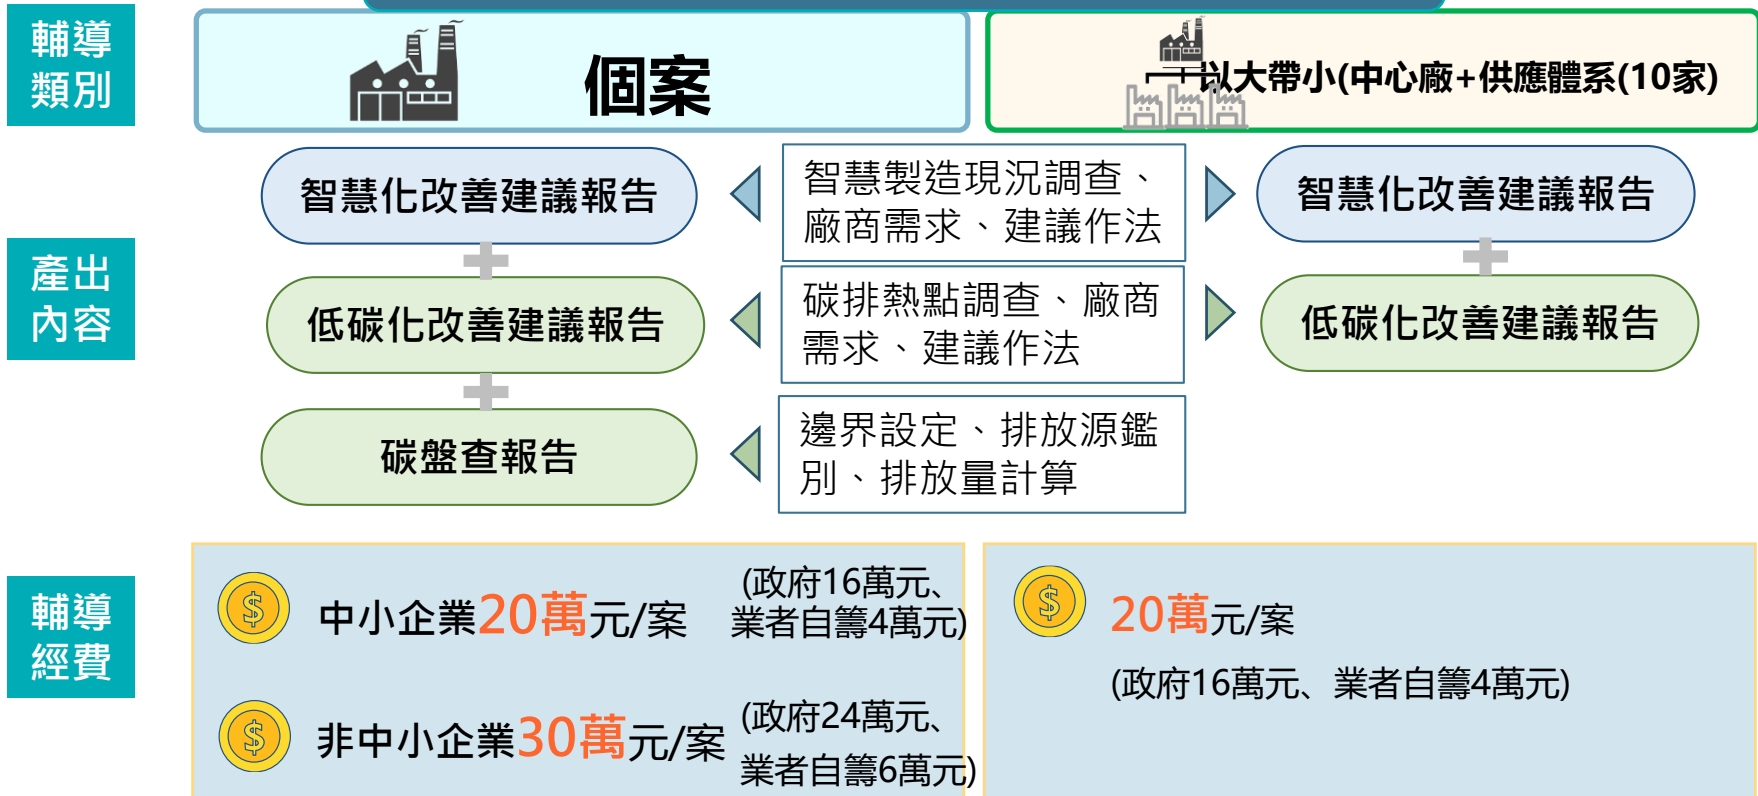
輔導類別

個案

以大帶小(中心廠+供應體系(10家)

產出內容

智慧化改善建議報告

智慧製造現況調查、廠商需求、建議作法

智慧化改善建議報告

低碳化改善建議報告

碳排熱點調查、廠商需求、建議作法

低碳化改善建議報告

碳盤查報告

邊界設定、排放源鑑別、排放量計算

輔導經費

中小企業20萬元/案 (政府16萬元、業者自籌4萬元)

非中小企業30萬元/案 (政府24萬元、業者自籌6萬元)

20萬元/案

(政府16萬元、業者自籌4萬元)